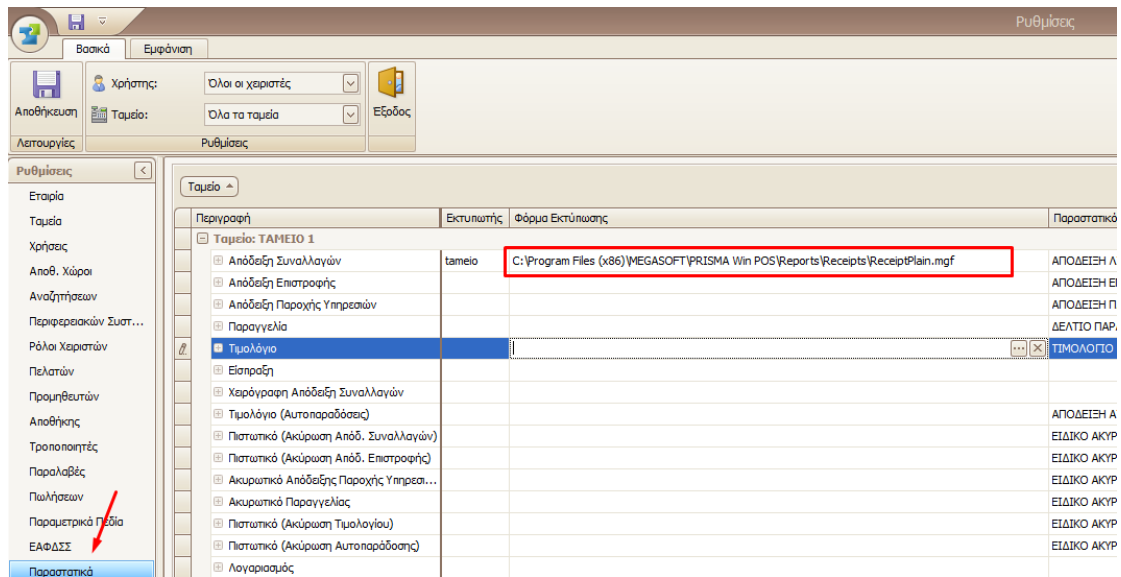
Ρυθμίσεις

Βασικά | Εμφάνιση

Αποθήκευση
Λειτουργίες

Χρήστης: Όλοι οι χειριστές
Ταμείο: Όλα τα ταμεία
Ρυθμίσεις

Εξοδος

Ρυθμίσεις
Εταιρία
Ταμεία
Χρήσεις
Αποθ. Χώροι
Αναζητήσεων
Περιφερειακών Συστ...
Ρόλοι Χειριστών
Πελατών
Προμηθευτών
Αποθήκης
Τροποποιητές
Παραλαβές
Πωλήσεων
Παραμετρικά Πεδία
ΕΑΦΔΣΣ
Παραστατικά

Ταμείο

| Περιγραφή | Εκτυπωτής | Φόρμα Εκτύπωσης | Παραστατικό |
|---|---|---|---|
| Ταμείο: ΤΑΜΕΙΟ 1 | | | |
| Απόδειξη Συναλλαγών | tameio | C:\Program Files (x86)\MEGASOFT\PRISMA Win POS\Reports\Receipts\ReceiptPlain.mgf | ΑΠΟΔΕΙΞΗ Λ |
| Απόδειξη Επιστροφής | | | ΑΠΟΔΕΙΞΗ Ε |
| Απόδειξη Παροχής Υπηρεσιών | | | ΑΠΟΔΕΙΞΗ Π |
| Παραγγελία | | | ΔΕΛΤΙΟ ΠΑΡ |
| Τιμολόγιο | | | ΤΙΜΟΛΟΓΙΟ |
| Είσπραξη | | | |
| Χειρόγραφη Απόδειξη Συναλλαγών | | | |
| Τιμολόγιο (Αυτοπαραδόσεις) | | | ΑΠΟΔΕΙΞΗ Α |
| Πιστωτικό (Ακύρωση Απόδ. Συναλλαγών) | | | ΕΙΔΙΚΟ ΑΚΥΡ |
| Πιστωτικό (Ακύρωση Απόδ. Επιστροφής) | | | ΕΙΔΙΚΟ ΑΚΥΡ |
| Ακυρωτικό Απόδειξης Παροχής Υπηρεσι... | | | ΕΙΔΙΚΟ ΑΚΥΡ |
| Ακυρωτικό Παραγγελίας | | | ΕΙΔΙΚΟ ΑΚΥΡ |
| Πιστωτικό (Ακύρωση Τιμολογίου) | | | ΕΙΔΙΚΟ ΑΚΥΡ |
| Πιστωτικό (Ακύρωση Αυτοπαράδοσης) | | | ΕΙΔΙΚΟ ΑΚΥΡ |
| Λογαριασμός | | | |